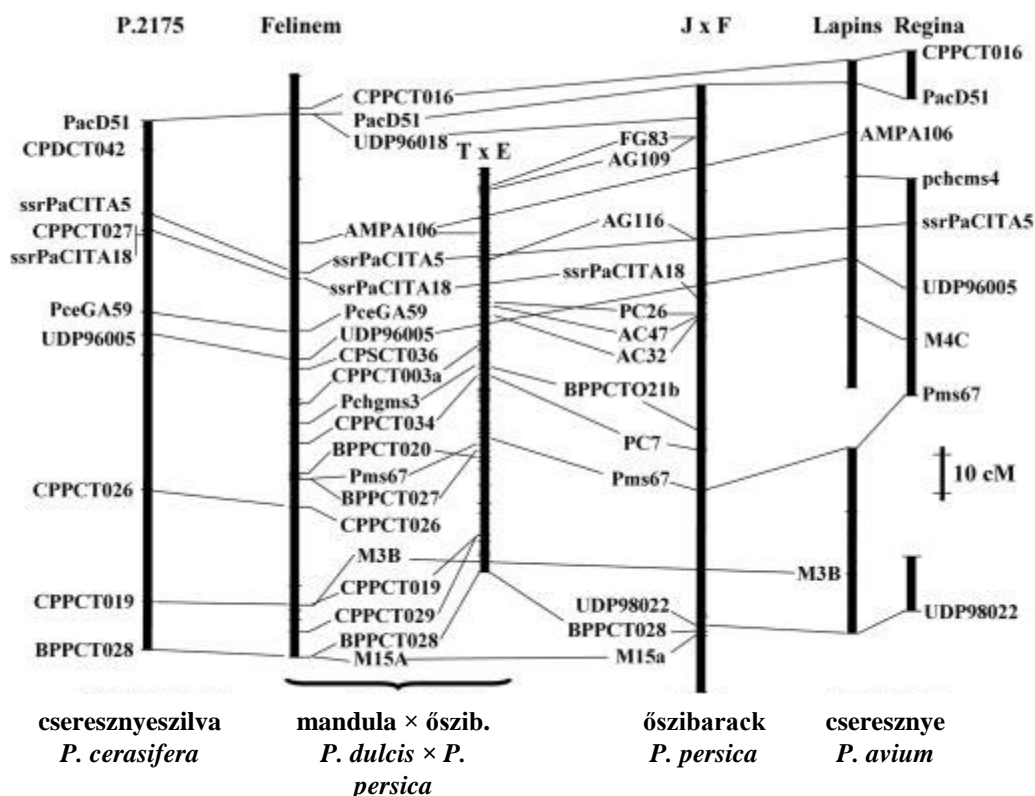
P.2175 Felinem J x F Lapins Regina

T x E

PacD51
CPDCT042
ssrPaCITA5
CPPCT027
ssrPaCITA18
PceGA59
UDP96005
CPPCT026
CPPCT019
BPPCT028

CPPCT016
PacD51
UDP96018
AMPA106
ssrPaCITA5
ssrPaCITA18
PceGA59
UDP96005
CPSCT036
CPPCT003a
Pchgms3
CPPCT034
BPPCT020
Pms67
BPPCT027
CPPCT026
M3B
CPPCT019
CPPCT029
BPPCT028
M15A

FG83
AG109
AG116
ssrPaCITA18
PC26
AC47
AC32
BPPCTO21b
PC7
Pms67
UDP98022
BPPCT028
M15a

AMPA106
M3B

CPPCT016
PacD51
pchcms4
ssrPaCITA5
UDP96005
M4C
Pms67
10 cM
UDP98022

cseresznyeszilva
P. cerasifera

mandula × őszib.
P. dulcis × P. persica

őszibarack
P. persica

cseresznye
P. avium